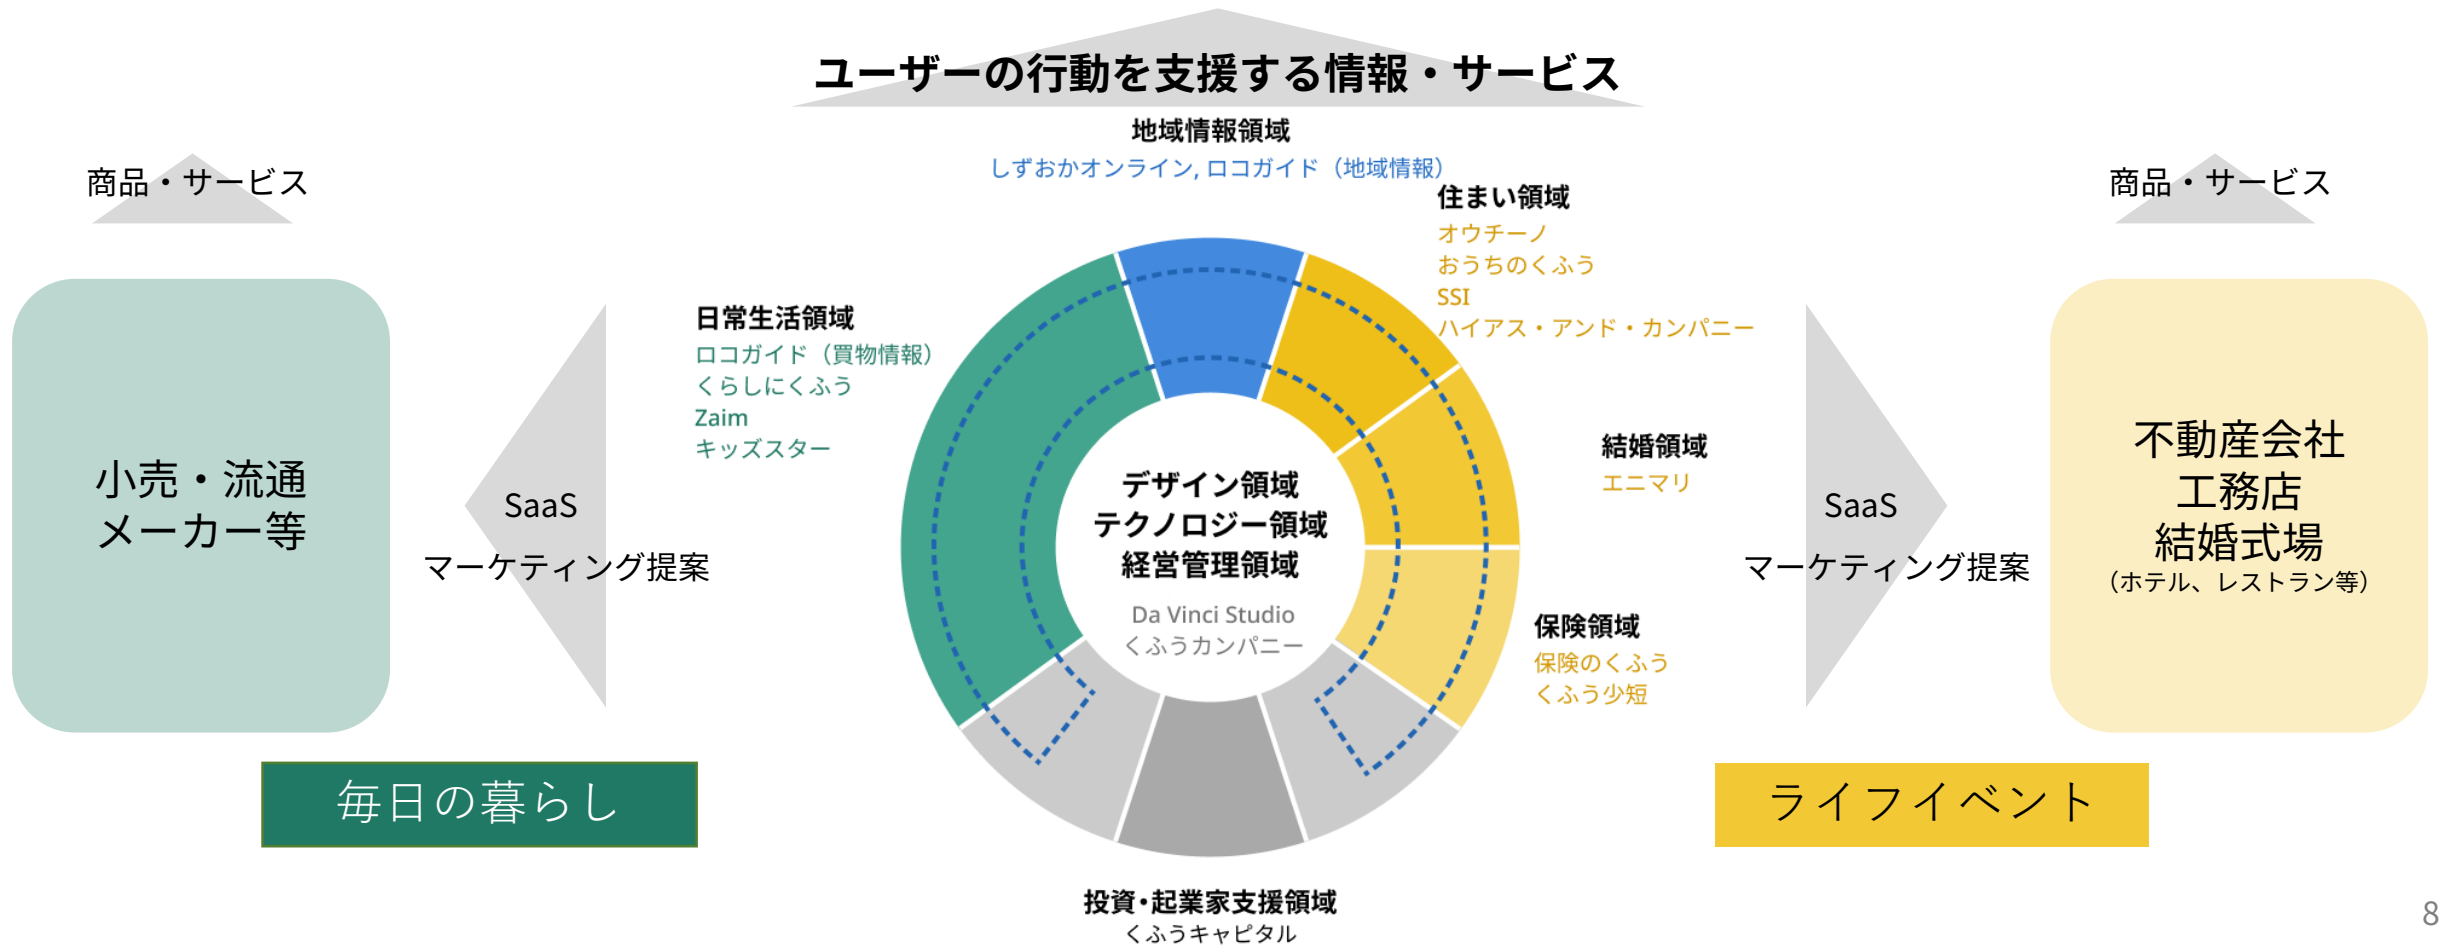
ユーザーの行動を支援する情報・サービス

地域情報領域
しずおかオンライン, ロコガイド（地域情報）

商品・サービス

小売・流通
メーカー等

SaaS
マーケティング提案

日常生活領域
ロコガイド（買物情報）
くらしにくふう
Zaim
キッズスター

住まい領域
オウチーノ
おうちのくふう
SSI
ハイアス・アンド・カンパニー

結婚領域
エニマリ

保険領域
保険のくふう
くふう少短

デザイン領域
テクノロジー領域
経営管理領域
Da Vinci Studio
くふうカンパニー

投資・起業家支援領域
くふうキャピタル

商品・サービス

SaaS
マーケティング提案

不動産会社
工務店
結婚式場
（ホテル、レストラン等）

毎日の暮らし

ライフイベント

8